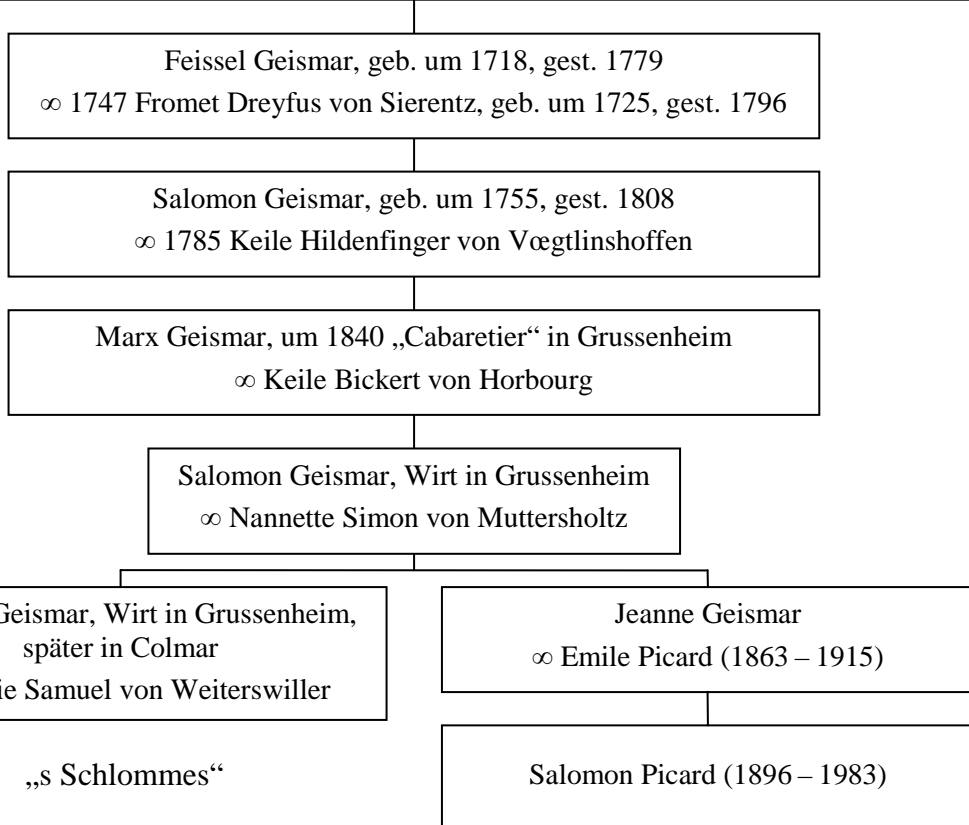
Feissel Geismar, geb. um 1718, gest. 1779
$\infty$ 1747 Fromet Dreyfus von Sierentz, geb. um 1725, gest. 1796

Salomon Geismar, geb. um 1755, gest. 1808
$\infty$ 1785 Keile Hildenfinger von Vœgtlinshoffen

Marx Geismar, um 1840 „Cabaretier“ in Grussenheim
$\infty$ Keile Bickert von Horbourg

Salomon Geismar, Wirt in Grussenheim
$\infty$ Nannette Simon von Muttersholtz

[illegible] Geismar, Wirt in Grussenheim, später in Colmar
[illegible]ie Samuel von Weiterswiller

„s Schlommes“

Jeanne Geismar
$\infty$ Emile Picard (1863 – 1915)

Salomon Picard (1896 – 1983)